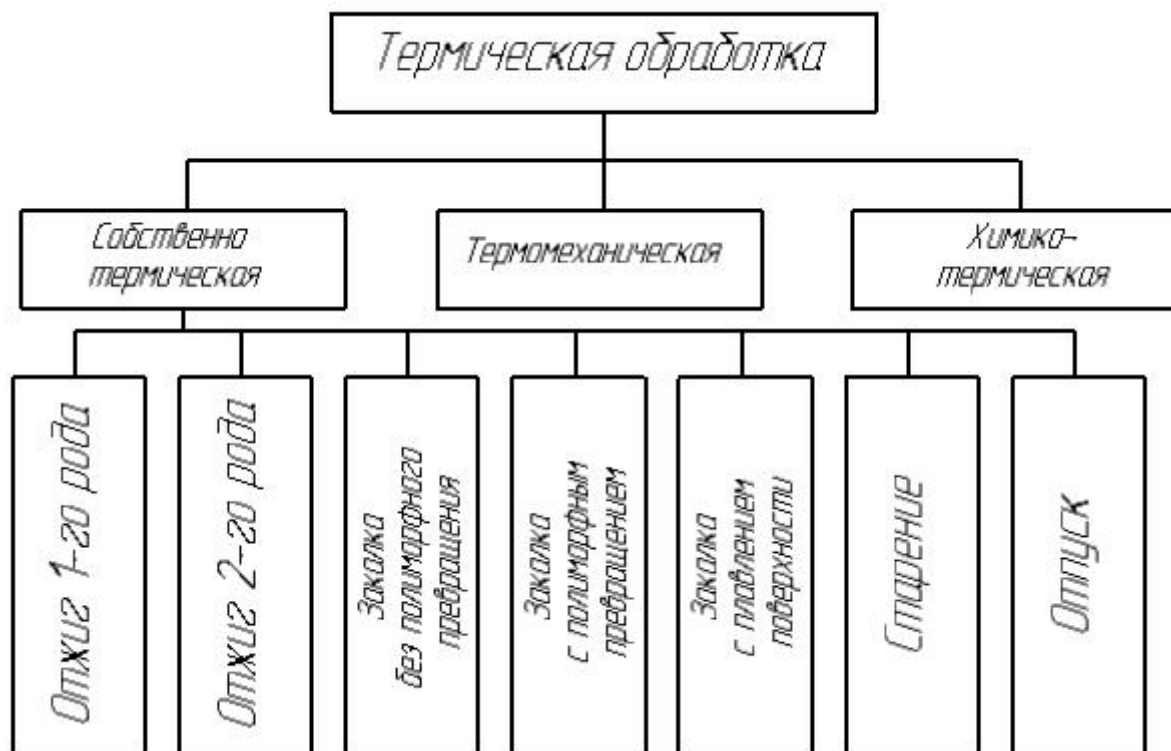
Термическая обработка

Собственно термическая

Термомеханическая

Химико-термическая

Отжиг 1-го рода

Отжиг 2-го рода

Закалка без полиморфного превращения

Закалка с полиморфным превращением

Закалка с плавлением поверхности

Старение

Отпуск